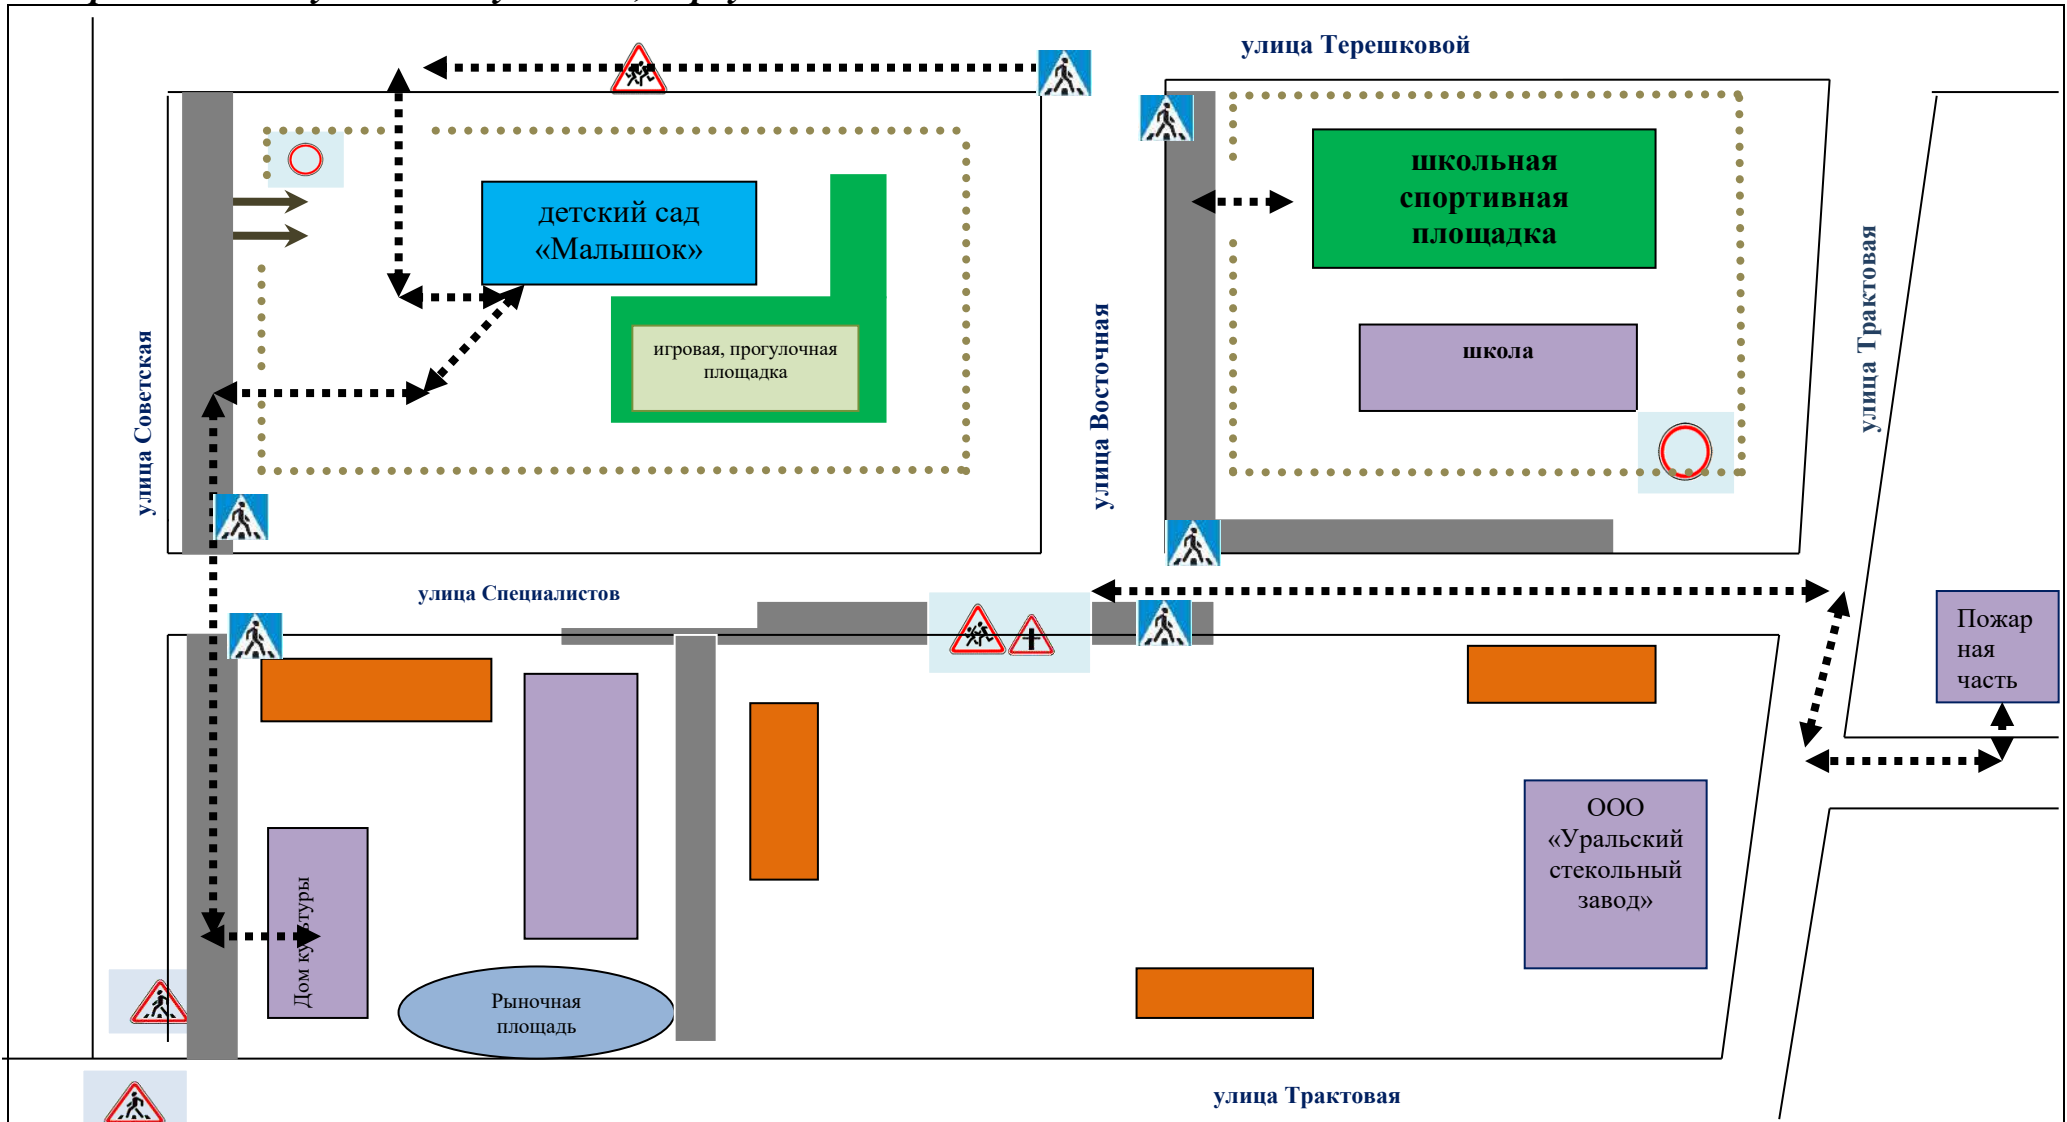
улица Терешковой

детский сад «Малышок»

игровая, прогулочная площадка

школьная спортивная площадка

школа

улица Советская

улица Восточная

улица Трактовая

улица Специалистов

Пожар ная часть

ООО «Уральский стекольный завод»

Дом культуры

Рыночная площадь

улица Трактовая